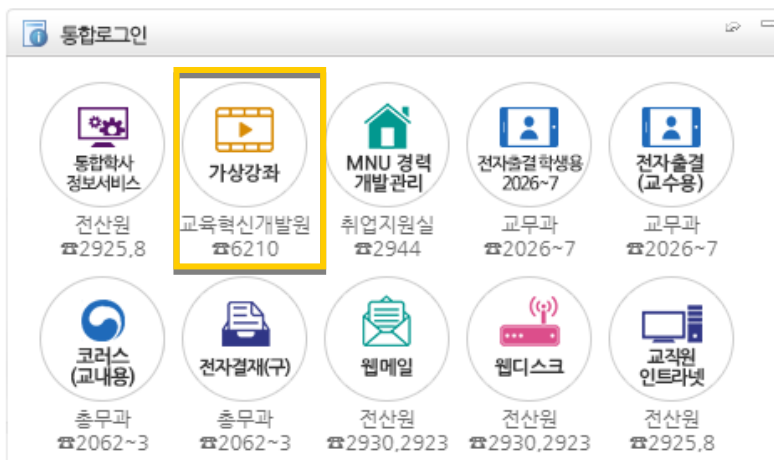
통합로그인

통합학사 정보서비스
전산원
☎2925,8

가상강좌
교육혁신개발원
☎6210

MNU 경력 개발관리
취업지원실
☎2944

전자출결 학생용 2026~7
교무과
☎2026~7

전자출결 (교수용)
교무과
☎2026~7

코러스 (교내용)
총무과
☎2062~3

전자결재(구)
총무과
☎2062~3

웹메일
전산원
☎2930,2923

웹디스크
전산원
☎2930,2923

교직원 인트라넷
전산원
☎2925,8